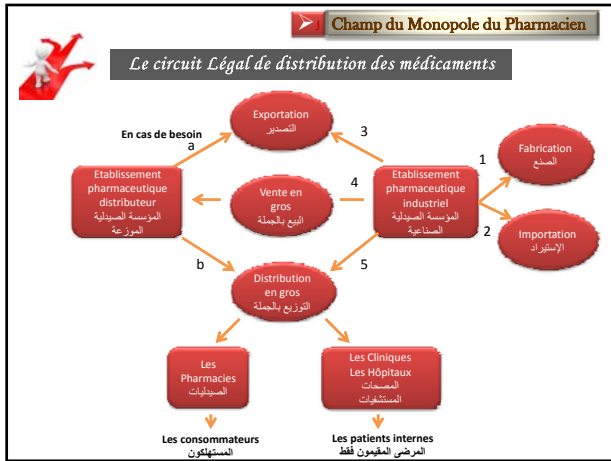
Champ du Monopole du Pharmacien

Le circuit Légal de distribution des médicaments

Exportation
التصدير

En cas de besoin

a

3

Fabrication
الصنع

1

Etablissement pharmaceutique distributeur
المؤسسة الصيدلية الموزعة

Vente en gros
البيع بالجملة

4

Etablissement pharmaceutique industriel
المؤسسة الصيدلية الصناعية

2

Importation
الإستيراد

b

5

Distribution en gros
التوزيع بالجملة

Les Pharmacies
الصيدليات

Les Cliniques
Les Hôpitaux
المصحات
المستشفيات

Les consommateurs
المستهلكون

Les patients internes
المرضى المقيمون فقط